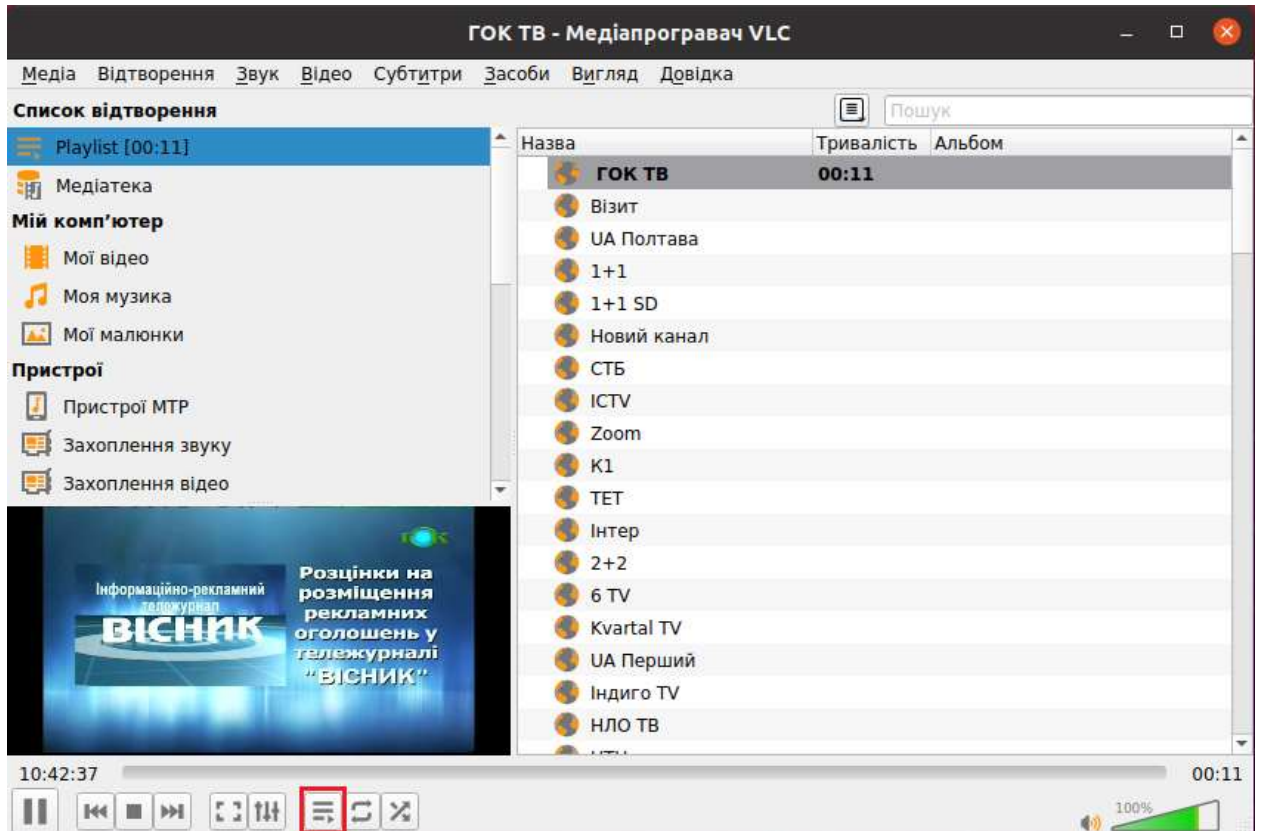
ГОК ТВ - Медіапрогравач VLC

Медіа Відтворення Звук Відео Субтитри Засоби Вигляд Довідка

Список відтворення

Пошук

Playlist [00:11]
Медіатека
Мій комп'ютер
Мої відео
Моя музика
Мої малюнки
Пристрої
Пристрої MTP
Захоплення звуку
Захоплення відео

| Назва | Тривалість | Альбом |
|---|---|---|
| ГОК ТВ | 00:11 | |
| Візит | | |
| UA Полтава | | |
| 1+1 | | |
| 1+1 SD | | |
| Новий канал | | |
| СТБ | | |
| ICTV | | |
| Zoom | | |
| К1 | | |
| ТЕТ | | |
| Інтер | | |
| 2+2 | | |
| 6 TV | | |
| Kvartal TV | | |
| UA Перший | | |
| Індиго TV | | |
| НЛО ТВ | | |

ГОК
Інформаційно-рекламний тележурнал
ВІСНИК
Розцінки на розміщення рекламних оголошень у тележурналі "ВІСНИК"

10:42:37
00:11
100%